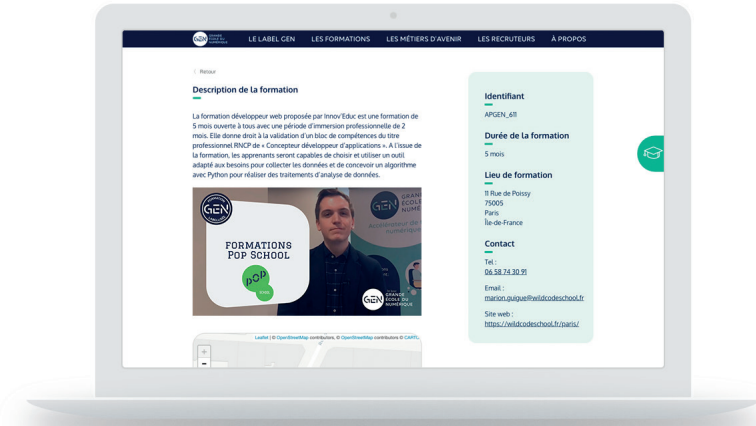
GEN GRANDE ÉCOLE DU NUMÉRIQUE

LE LABEL GEN   LES FORMATIONS   LES MÉTIERS D'AVENIR   LES RECRUTEURS   À PROPOS

< Retour

Description de la formation

La formation développeur web proposée par Innov'Educ est une formation de 5 mois ouverte à tous avec une période d'immersion professionnelle de 2 mois. Elle donne droit à la validation d'un bloc de compétences du titre professionnel RNCP de « Concepteur développeur d'applications ». À l'issue de la formation, les apprenants seront capables de choisir et utiliser un outil adapté aux besoins pour collecter les données et de concevoir un algorithme avec Python pour réaliser des traitements d'analyse de données.

FORMATIONS POP SCHOOL

POP

GEN GRANDE ÉCOLE DU NUMÉRIQUE

Leaflet | © OpenStreetMap contributors, © OpenStreetMap contributors © CARTO

+
−

Identifiant
APGEN_611

Durée de la formation
5 mois

Lieu de formation
11 Rue de Poissy
75005
Paris
Île-de-France

Contact
Tel :
06 58 74 30 91
Email :
marion.guigue@wildcodeschool.fr
Site web :
https://wildcodeschool.fr/paris/